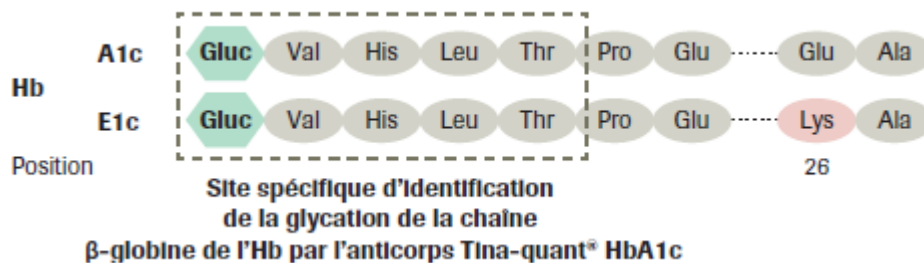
A1c Gluc Val His Leu Thr Pro Glu Glu Ala

Hb

E1c Gluc Val His Leu Thr Pro Glu Lys Ala

Position 26

Site spécifique d'identification de la glycation de la chaîne β-globine de l'Hb par l'anticorps Tina-quant® HbA1c